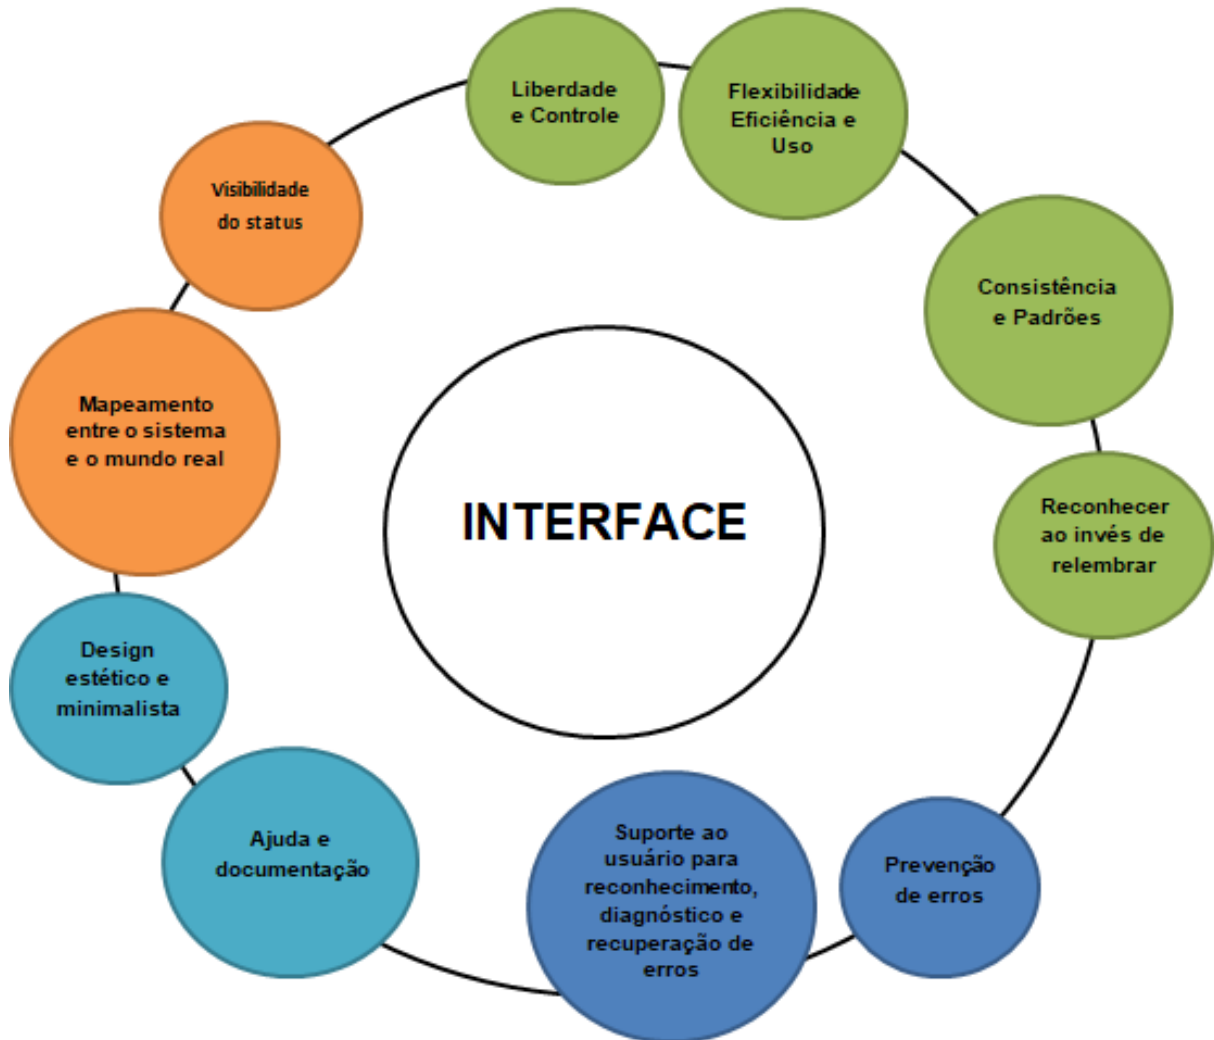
INTERFACE

Visibilidade do status

Liberdade e Controle

Flexibilidade Eficiência e Uso

Consistência e Padrões

Reconhecer ao invés de relembrar

Prevenção de erros

Suporte ao usuário para reconhecimento, diagnóstico e recuperação de erros

Ajuda e documentação

Design estético e minimalista

Mapeamento entre o sistema e o mundo real